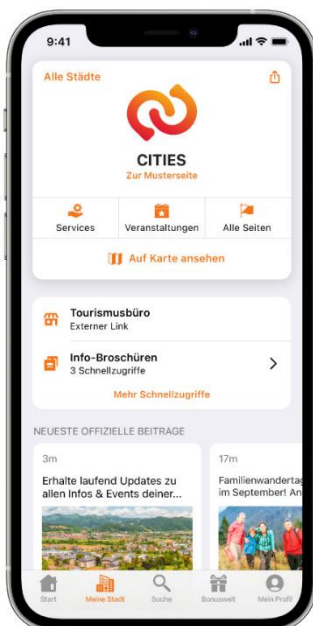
9:41

Alle Städte

CITIES
Zur Musterseite

Services
Veranstaltungen
Alle Seiten

Auf Karte ansehen

Tourismusbüro
Externer Link

Info-Broschüren
3 Schnellzugriffe

Mehr Schnellzugriffe

NEUESTE OFFIZIELLE BEITRAGE

3m
Erhalte laufend Updates zu allen Infos & Events deiner...

17m
Familienwandertag im September! An

Start
Meine Stadt
Suche
Bonuswelt
Mein Profil